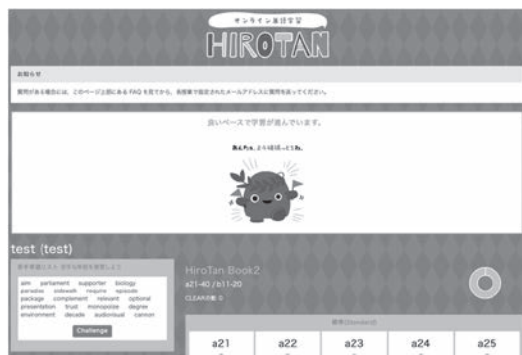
オンライン英語学習
HIROTAN

お知らせ

質問がある場合には、このページ上部にある FAQ を見てから、先程案で指定されたメールアドレスに質問を送ってください。

良いペースで学習が進んでいます。

あともうちょっと、がんばりましょう!

test (test)

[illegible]

aim parliament supporter biology
paradise sidewalk require episode
package complement relevant optional
presentation trust monopolize degree
environment decade audiovisual cannon

Challenge

HiroTan Book2
a21-40 / b11-20
CLEAR回数: 0

標準(Standard)

| a21 | a22 | a23 | a24 | a25 |
|---|---|---|---|---|